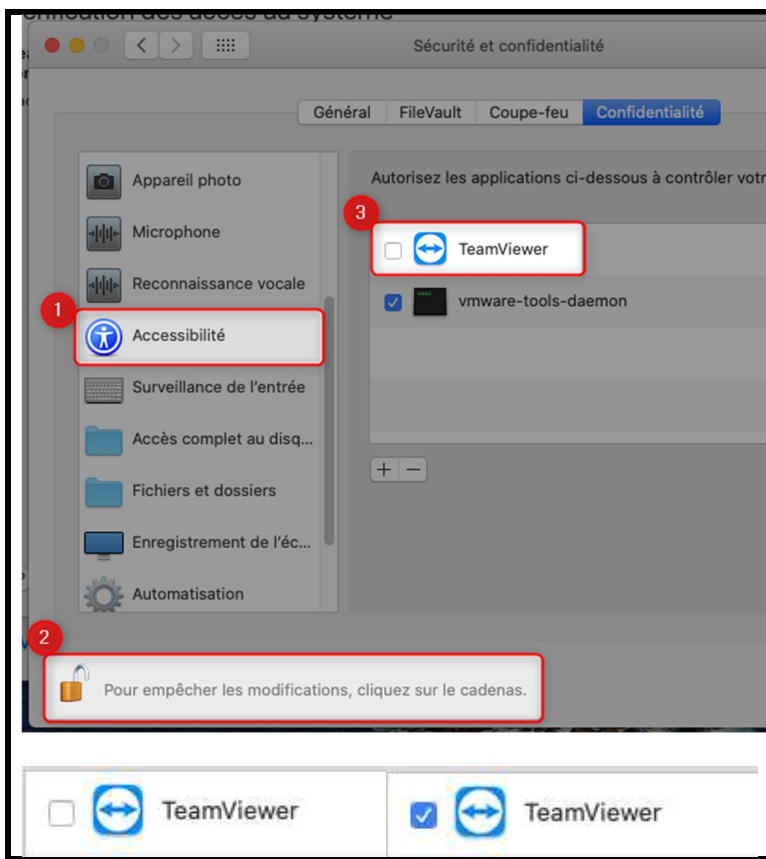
Sécurité et confidentialité

Général | FileVault | Coupe-feu | Confidentialité

Appareil photo
Microphone
Reconnaissance vocale
1
Accessibilité
Surveillance de l'entrée
Accès complet au disq...
Fichiers et dossiers
Enregistrement de l'éc...
Automatisation

Autorisez les applications ci-dessous à contrôler votr

3
TeamViewer
vmware-tools-daemon

+ −

2
Pour empêcher les modifications, cliquez sur le cadenas.

TeamViewer
TeamViewer